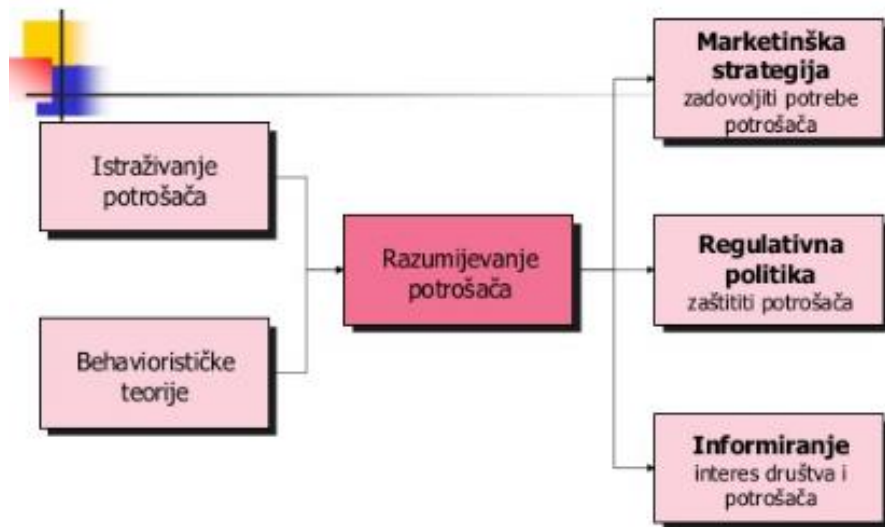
Istraživanje potrošača

Behaviorističke teorije

Razumijevanje potrošača

**Marketinška strategija**
zadovoljiti potrebe potrošača

**Regulativna politika**
zaštititi potrošača

**Informiranje**
interes društva i potrošača